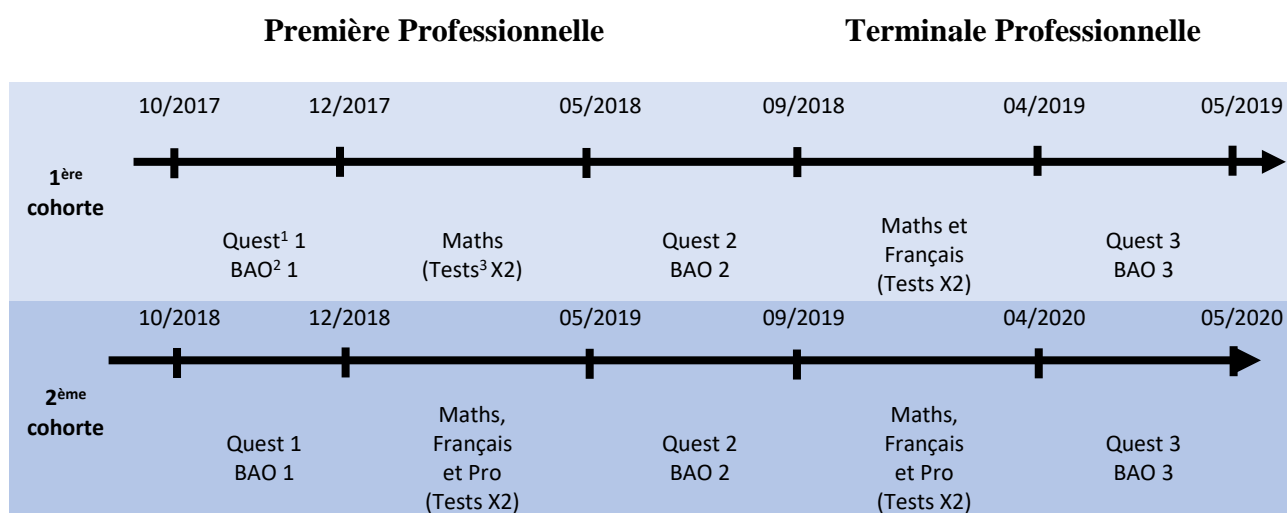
Première Professionnelle

Terminale Professionnelle

10/2017 12/2017 05/2018 09/2018 04/2019 05/2019

1$^{ère}$ cohorte

Quest$^1$ 1
BAO$^2$ 1

Maths
(Tests$^3$ X2)

Quest 2
BAO 2

Maths et Français
(Tests X2)

Quest 3
BAO 3

10/2018 12/2018 05/2019 09/2019 04/2020 05/2020

2$^{ème}$ cohorte

Quest 1
BAO 1

Maths, Français et Pro
(Tests X2)

Quest 2
BAO 2

Maths, Français et Pro
(Tests X2)

Quest 3
BAO 3